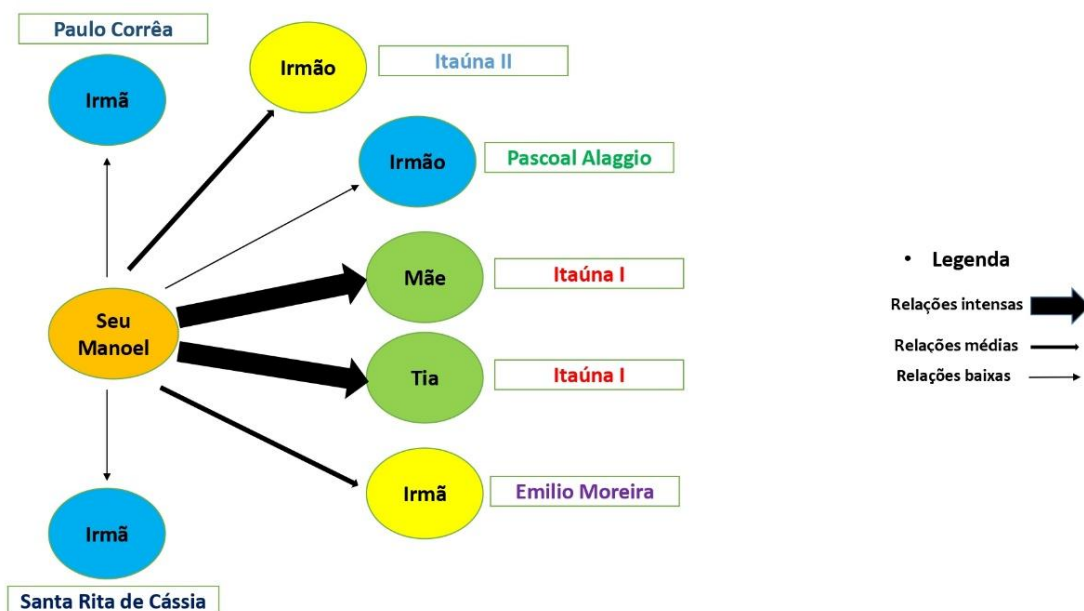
Paulo Corrêa

Irmã

Irmão

Itaúna II

Irmão

Pascoal Alaggio

Seu Manoel

Mãe

Itaúna I

Tia

Itaúna I

Irmã

Emilio Moreira

Irmã

Santa Rita de Cássia

• Legenda

Relações intensas

Relações médias

Relações baixas